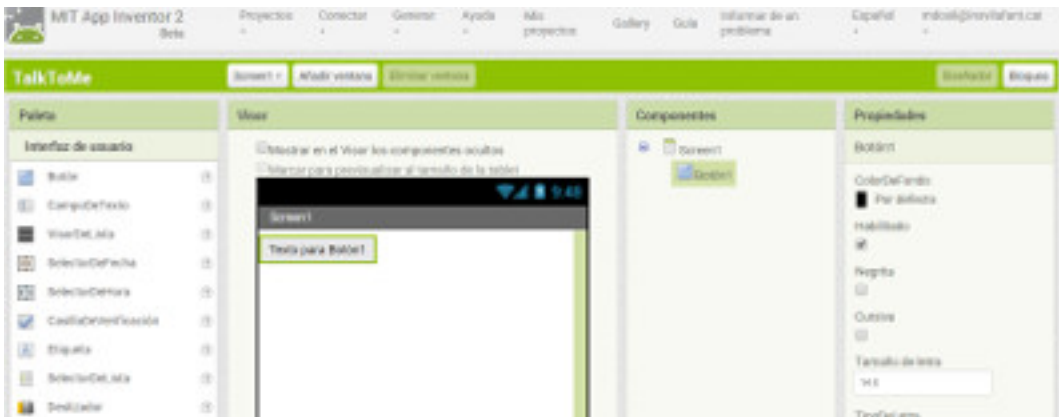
MIT App Inventor 2 Beta

Proyectos Conectar Generar Ayuda Mis proyectos Gallery Guía Informar de un problema Español mdosli@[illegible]

TalkToMe

Screen1 Añadir ventana Eliminar ventana

Diseñador Bloques

Paleta

Interfaz de usuario

Botón

CampoDeTexto

VisorDeLista

SelectorDeFecha

SelectorDeHora

CasillaDeVerificación

Etiqueta

SelectorDeLista

Deslizador

Visor

Mostrar en el Visor los componentes ocultos

Marcar para previsualizar al tamaño de la tableta

9:48

Screen1

Texto para Botón1

Componentes

Screen1

Botón1

Propiedades

Botón1

ColorDeFondo

Por defecto

Habilitado

Negrita

Cursiva

Tamaño de letra

14.0

TipoDeLetra